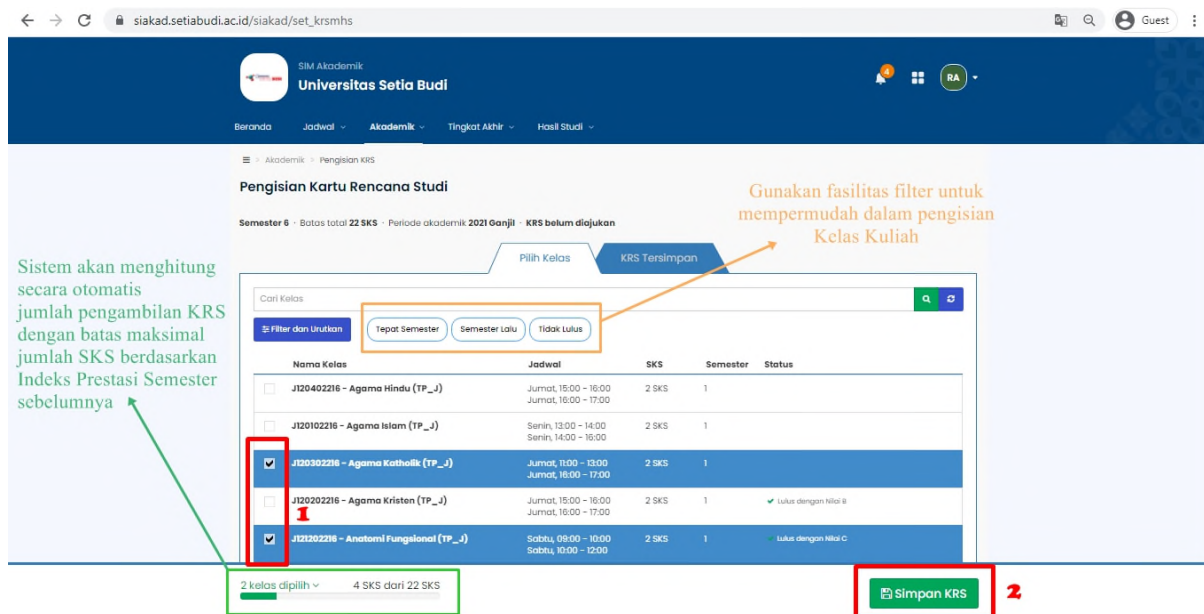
siakad.setiabudi.ac.id/siakad/set_krsmhs

Guest

SIM Akademik
Universitas Setia Budi

4

RA

Beranda Jadwal Akademik Tingkat Akhir Hasil Studi

Akademik > Pengisian KRS

Pengisian Kartu Rencana Studi

Semester 6 · Batas total 22 SKS · Periode akademik 2021 Ganjil · KRS belum diajukan

Gunakan fasilitas filter untuk mempermudah dalam pengisian Kelas Kuliah

Pilih Kelas KRS Tersimpan

Sistem akan menghitung secara otomatis jumlah pengambilan KRS dengan batas maksimal jumlah SKS berdasarkan Indeks Prestasi Semester sebelumnya

Cari Kelas

Filter dan Urutkan Tepat Semester Semester Lalu Tidak Lulus

| | Nama Kelas | Jadwal | SKS | Semester | Status |
|---|---|---|---|---|---|
| | J120402216 - Agama Hindu (TP_J) | Jumat, 15:00 - 16:00 Jumat, 16:00 - 17:00 | 2 SKS | 1 | |
| | J120102216 - Agama Islam (TP_J) | Senin, 13:00 - 14:00 Senin, 14:00 - 16:00 | 2 SKS | 1 | |
| ☑ | J120302216 - Agama Katholik (TP_J) | Jumat, 11:00 - 13:00 Jumat, 16:00 - 17:00 | 2 SKS | 1 | |
| | J120202216 - Agama Kristen (TP_J) | Jumat, 15:00 - 16:00 Jumat, 16:00 - 17:00 | 2 SKS | 1 | Lulus dengan Nilai B |
| ☑ | J121202216 - Anatomi Fungsional (TP_J) | Sabtu, 09:00 - 10:00 Sabtu, 10:00 - 12:00 | 2 SKS | 1 | Lulus dengan Nilai C |

1

2 kelas dipilih 4 SKS dari 22 SKS

Simpan KRS

2